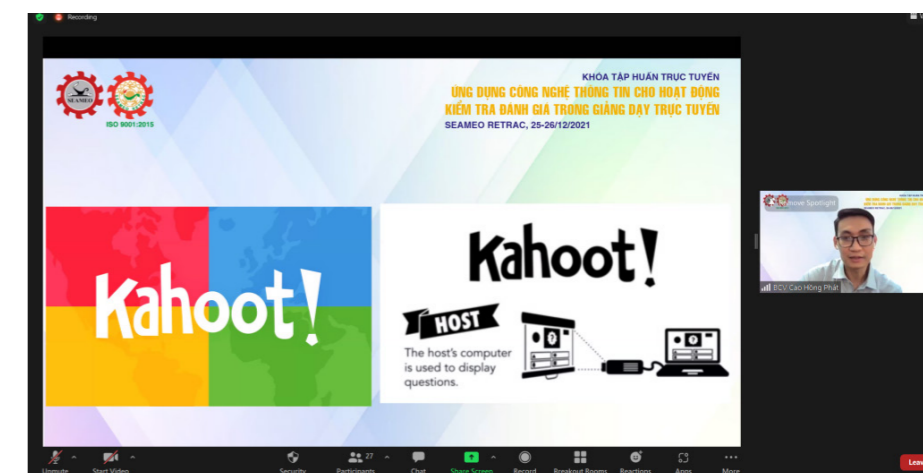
Recording

SEAMEO

ISO 9001:2015

KHÓA TẬP HUẤN TRỰC TUYẾN
ỨNG DỤNG CÔNG NGHỆ THÔNG TIN CHO HOẠT ĐỘNG KIỂM TRA ĐÁNH GIÁ TRONG GIẢNG DẠY TRỰC TUYẾN
SEAMEO RETRAC, 25-26/12/2021

Kahoot!

Kahoot!

HOST

The host's computer is used to display questions.

Remove Spotlight

BCV Cao Hồng Phát

Unmute
Start Video
Security
27
Participants
Chat
Share Screen
Record
Breakout Rooms
Reactions
Apps
More
Leav